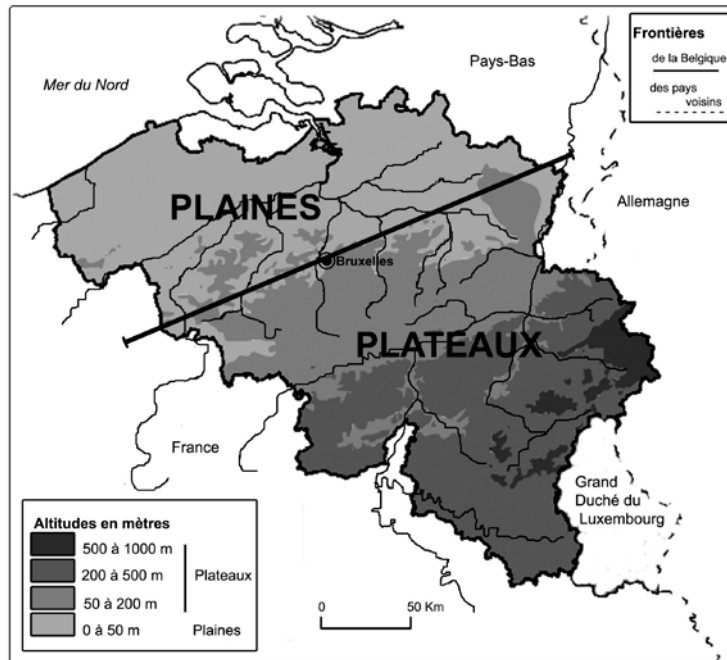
Frontières
de la Belgique
des pays voisins

Mer du Nord

Pays-Bas

Allemagne

PLAINES

Bruxelles

PLATEAUX

France

Grand Duché du Luxembourg

Altitudes en mètres
500 à 1000 m
200 à 500 m
50 à 200 m
0 à 50 m
Plateaux
Plaines

0
50 Km